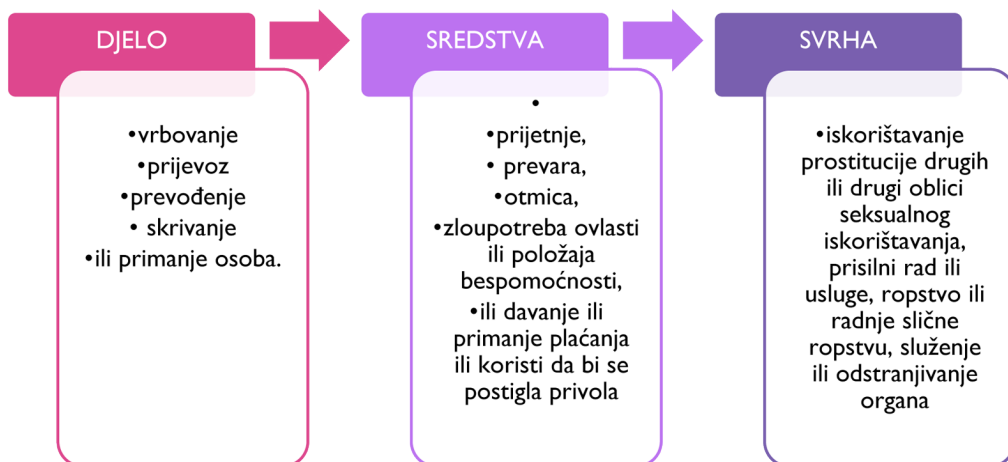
DJELO

•vrbovanje
•prijevoz
•prevođenje
• skrivanje
•ili primanje osoba.

SREDSTVA

•
•prijetnje,
• prevara,
•otmica,
•zloupotreba ovlasti ili položaja bespomoćnosti,
•ili davanje ili primanje plaćanja ili koristi da bi se postigla privola

SVRHA

•iskorištavanje prostitucije drugih ili drugi oblici seksualnog iskorištavanja, prisilni rad ili usluge, ropstvo ili radnje slične ropstvu, služenje ili odstranjivanje organa